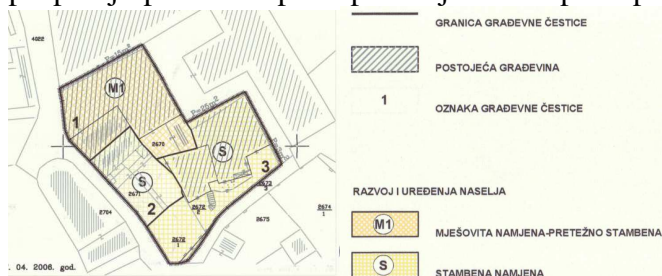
4022

M1

1

2675

S

3

S

2

2671

2764

2672

2675

2674
1

2672
1

. 04. 2006. god.

GRANICA GRAĐEVNE ČESTICE

POSTOJEĆA GRAĐEVINA

1

OZNAKA GRAĐEVNE ČESTICE

RAZVOJ I UREĐENJA NASELJA

M1

MJEŠOVITA NAMJENA-PRETEŽNO STAMBENA

S

STAMBENA NAMJENA